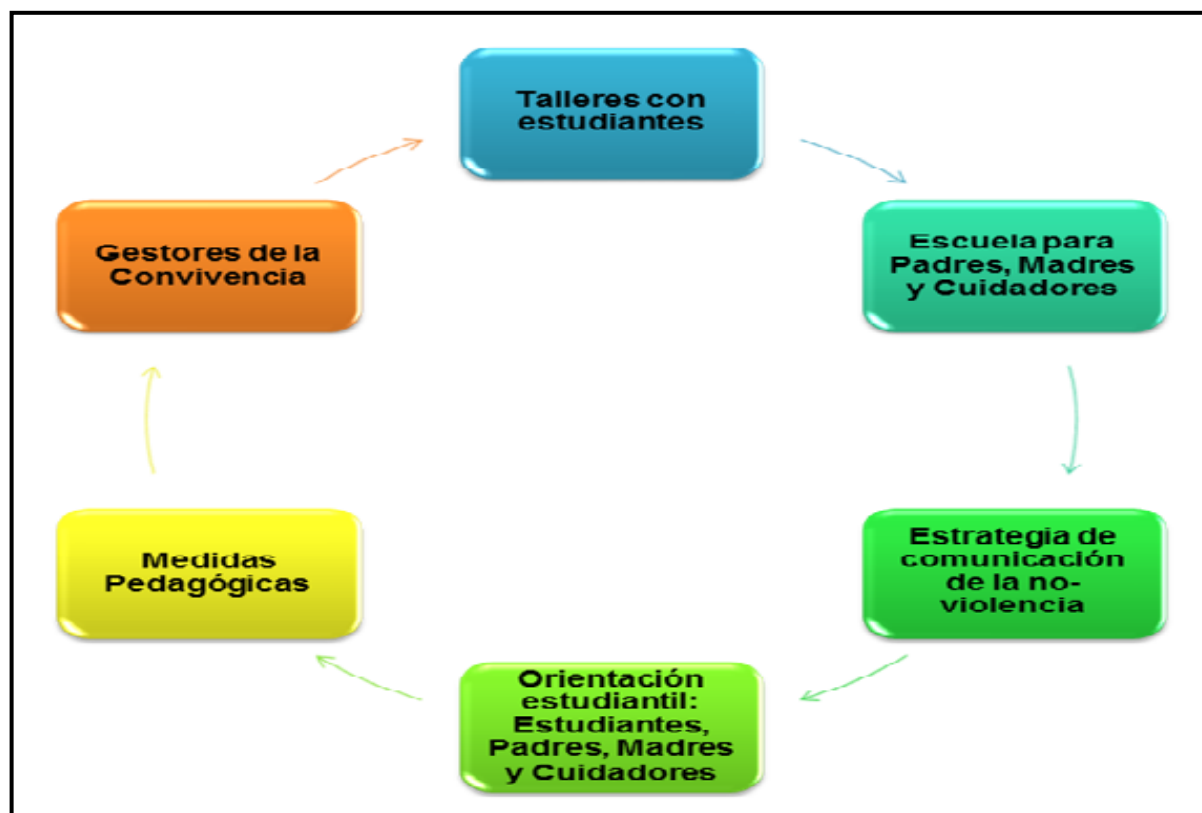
Talleres con estudiantes

Escuela para Padres, Madres y Cuidadores

Estrategia de comunicación de la no-violencia

Orientación estudiantil: Estudiantes, Padres, Madres y Cuidadores

Medidas Pedagógicas

Gestores de la Convivencia